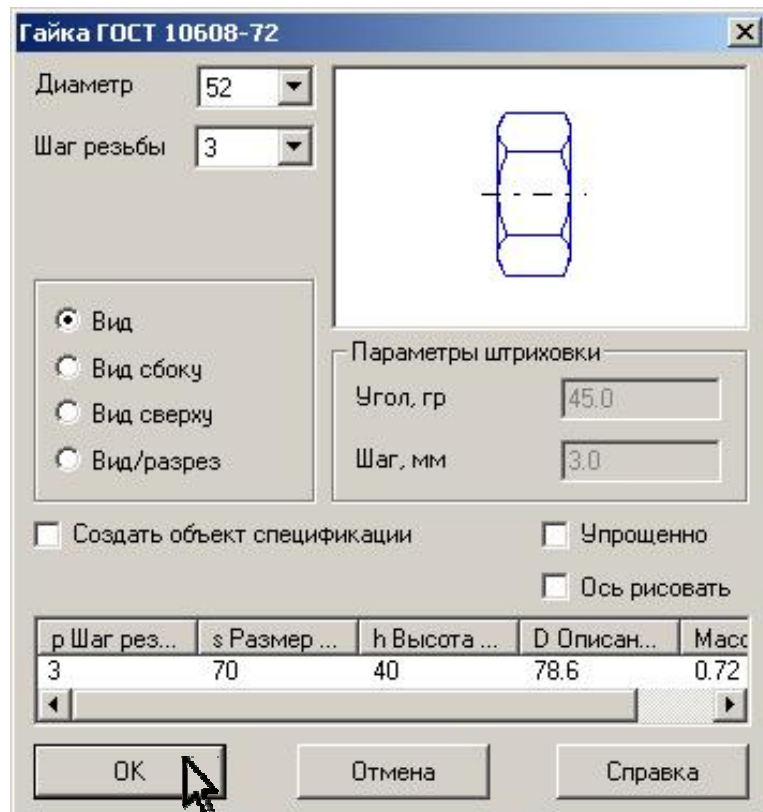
Гайка ГОСТ 10608-72

Диаметр 52

Шаг резьбы 3

Вид
Вид сбоку
Вид сверху
Вид/разрез

Параметры штриховки
Угол, гр 45.0
Шаг, мм 3.0

Создать объект спецификации

Упрощенно

Ось рисовать

| p Шаг рез... | s Размер ... | h Высота ... | D Описан... | Масс |
|---|---|---|---|---|
| 3 | 70 | 40 | 78.6 | 0.72 |

OK

Отмена

Справка